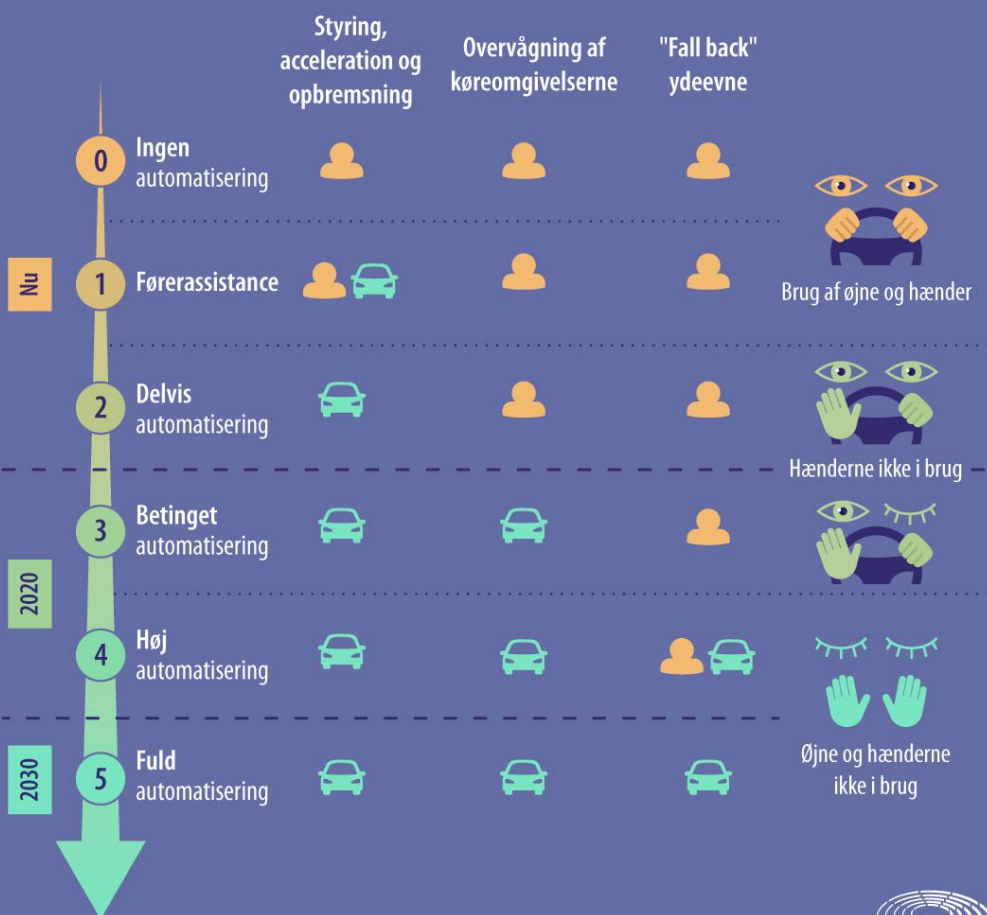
Styring, acceleration og opbremsning

Overvågning af køreomgivelserne

"Fall back" ydeevne

0 Ingen automatisering

Nu

1 Førerassistance

Brug af øjne og hænder

2 Delvis automatisering

Hænderne ikke i brug

3 Betinget automatisering

2020

4 Høj automatisering

2030

5 Fuld automatisering

Øjne og hænderne ikke i brug